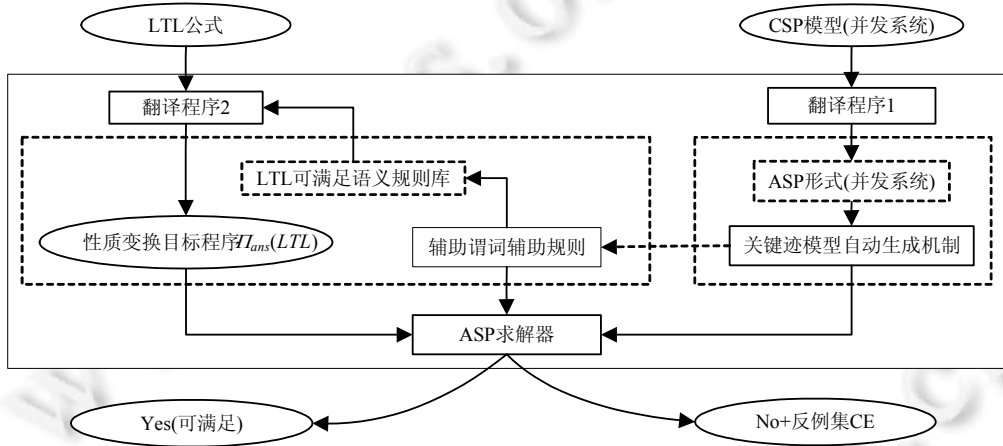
LTL公式

CSP模型(并发系统)

翻译程序2

翻译程序1

LTL可满足语义规则库

ASP形式(并发系统)

性质变换目标程序$\Pi_{ans}(LTL)$

辅助谓词辅助规则

关键迹模型自动生成机制

ASP求解器

Yes(可满足)

No+反例集CE